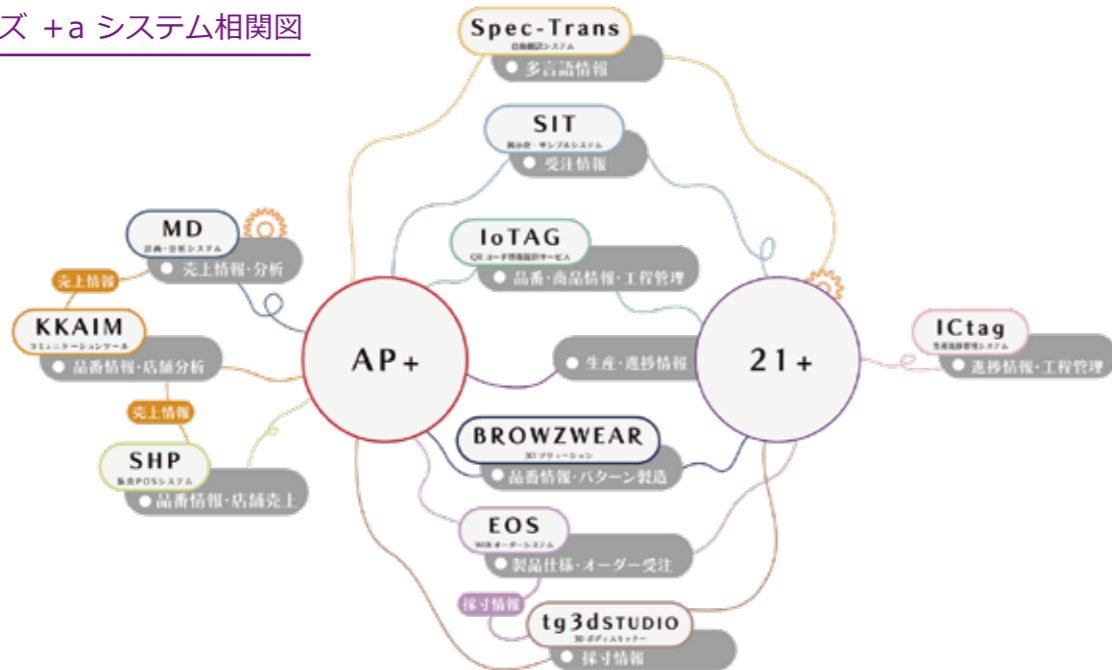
ズ +a システム相関図

Spec-Trans
自動翻訳システム
● 多言語情報

SIT
展示会・サンプルシステム
● 受注情報

MD
計画・分析システム
● 売上情報・分析

IoTAG
QRコード情報提供サービス
● 品番・商品情報・工程管理

売上情報

KKAIM
コミュニケーションツール
● 品番情報・店舗分析

AP+

● 生産・進捗情報

21+

ICtag
生産進捗管理システム
● 進捗情報・工程管理

売上情報

SHP
販売POSシステム
● 品番情報・店舗売上

BROWZWEAR
3Dソリューション
● 品番情報・パターン製造

EOS
WEBオーダーシステム
● 製品仕様・オーダー受注

採寸情報

tg3dSTUDIO
3Dボディスキャナー
● 採寸情報